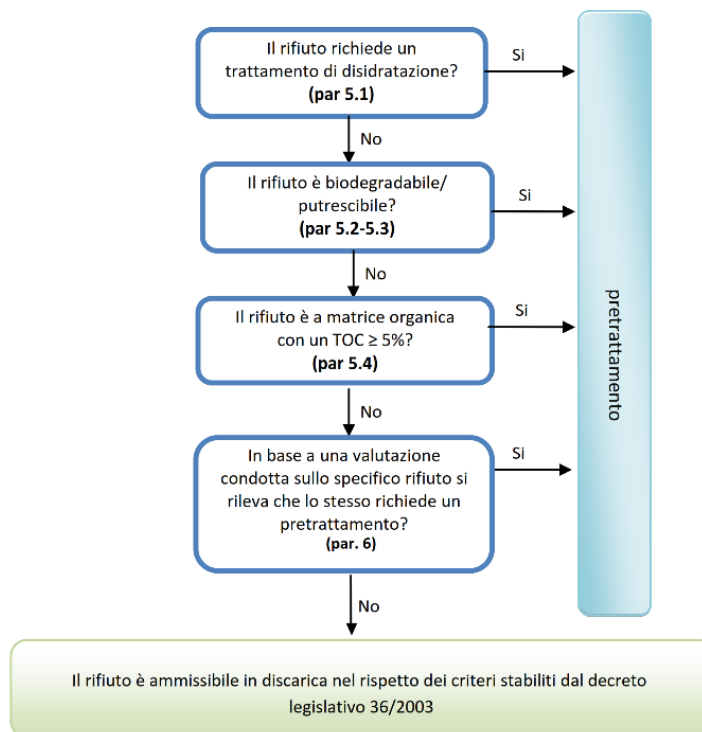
Il rifiuto richiede un trattamento di disidratazione?
(par 5.1)

Si

No

Il rifiuto è biodegradabile/ putrescibile?
(par 5.2-5.3)

Si

No

Il rifiuto è a matrice organica con un TOC $\geq$ 5%?
(par 5.4)

Si

No

In base a una valutazione condotta sullo specifico rifiuto si rileva che lo stesso richiede un pretrattamento?
(par. 6)

Si

No

pretrattamento

Il rifiuto è ammissibile in discarica nel rispetto dei criteri stabiliti dal decreto legislativo 36/2003